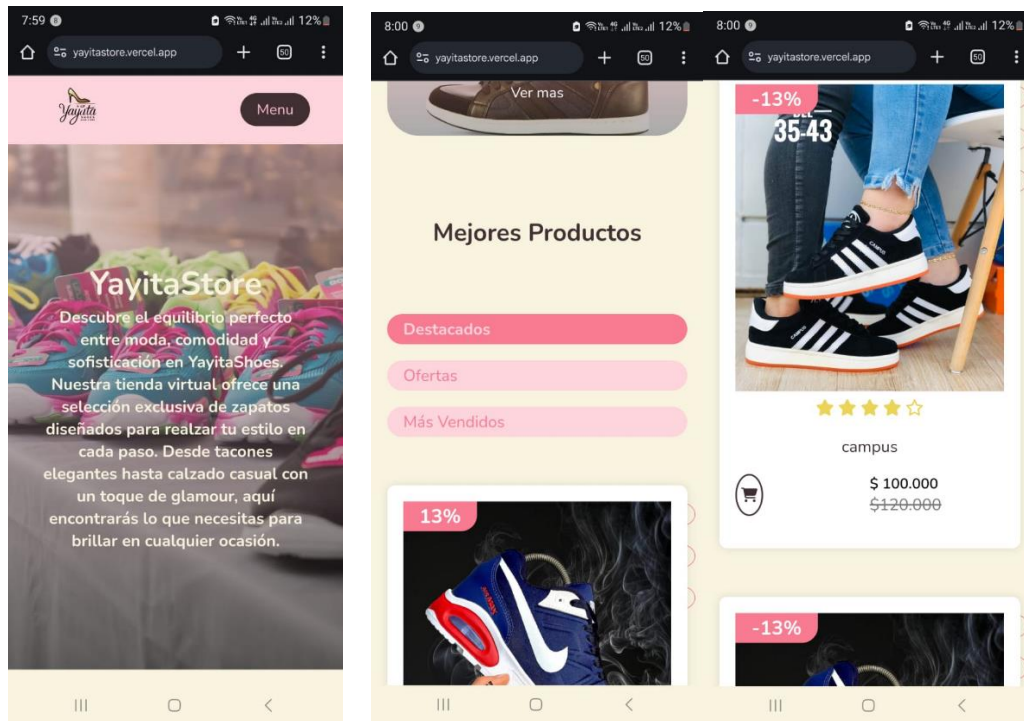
7:59 12%
yayitastore.vercel.app
50

Yayita

Menu

YayitaStore

Descubre el equilibrio perfecto entre moda, comodidad y sofisticación en YayitaShoes. Nuestra tienda virtual ofrece una selección exclusiva de zapatos diseñados para realzar tu estilo en cada paso. Desde tacones elegantes hasta calzado casual con un toque de glamour, aquí encontrarás lo que necesitas para brillar en cualquier ocasión.

8:00 12%
yayitastore.vercel.app
50

Ver mas

Mejores Productos

Destacados

Ofertas

Más Vendidos

13%

8:00 12%
yayitastore.vercel.app
50

-13%

35-43

campus

$ 100.000

$120.000

-13%